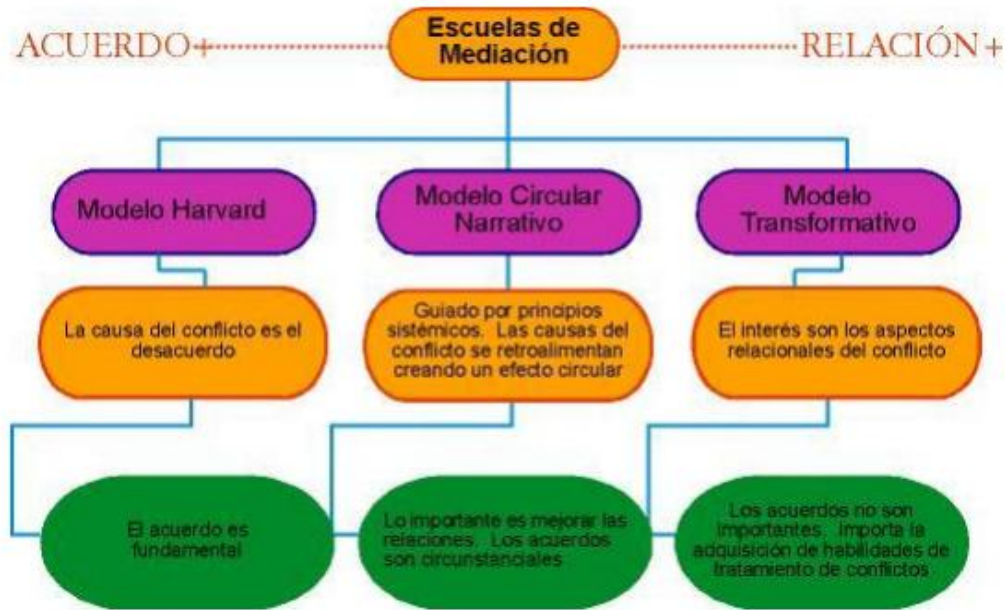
ACUERDO+

Escuelas de Mediación

RELACIÓN+

Modelo Harvard

Modelo Circular Narrativo

Modelo Transformativo

La causa del conflicto es el desacuerdo

Guiado por principios sistémicos. Las causas del conflicto se retroalimentan creando un efecto circular

El interés son los aspectos relacionales del conflicto

El acuerdo es fundamental

Lo importante es mejorar las relaciones. Los acuerdos son circunstanciales

Los acuerdos no son importantes. Importa la adquisición de habilidades de tratamiento de conflictos